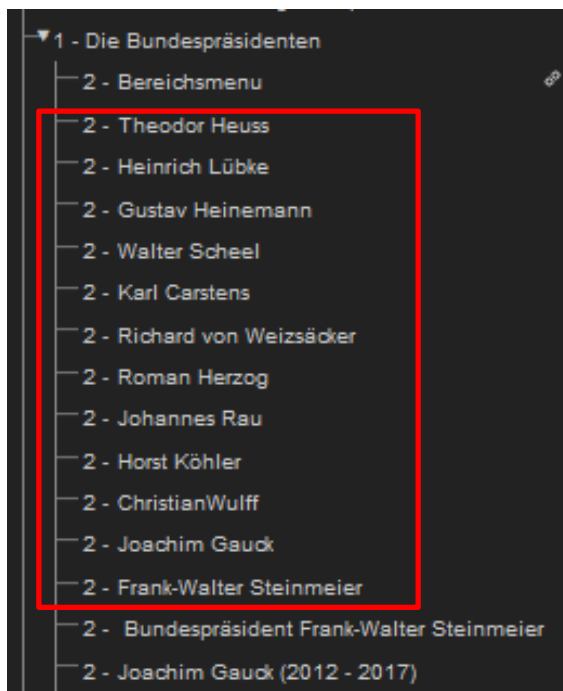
1 - Die Bundespräsidenten
2 - Bereichsmenu
2 - Theodor Heuss
2 - Heinrich Lübke
2 - Gustav Heinemann
2 - Walter Scheel
2 - Karl Carstens
2 - Richard von Weizsäcker
2 - Roman Herzog
2 - Johannes Rau
2 - Horst Köhler
2 - ChristianWulff
2 - Joachim Gauck
2 - Frank-Walter Steinmeier
2 - Bundespräsident Frank-Walter Steinmeier
2 - Joachim Gauck (2012 - 2017)